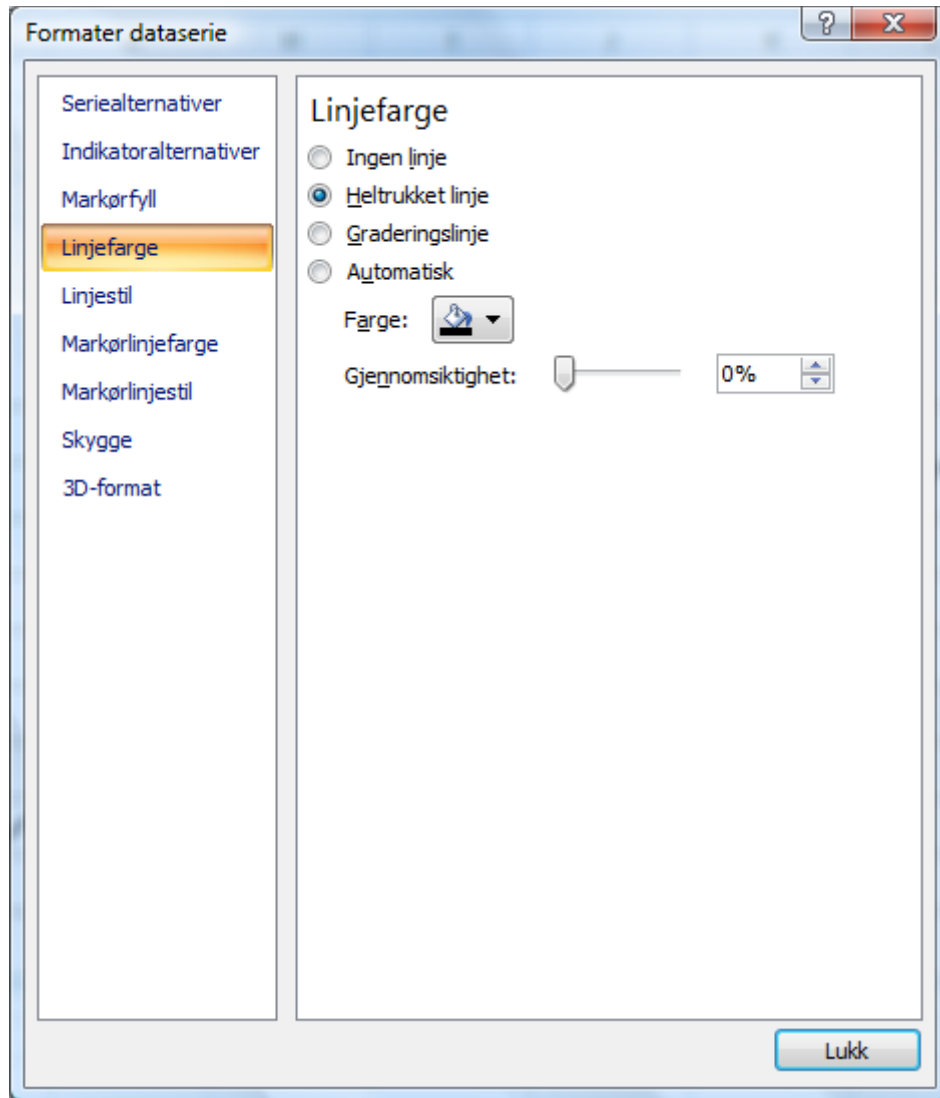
Formater dataserie

?

X

Seriealternativer

Indikatoralternativer

Markørfyll

Linjefarge

Linjestil

Markørlinjefarge

Markørlinjestil

Skygge

3D-format

Linjefarge

Ingen linje

Heltrukket linje

Graderingslinje

Automatisk

Farge:

Gjennomsiktighet:

0%

Lukk